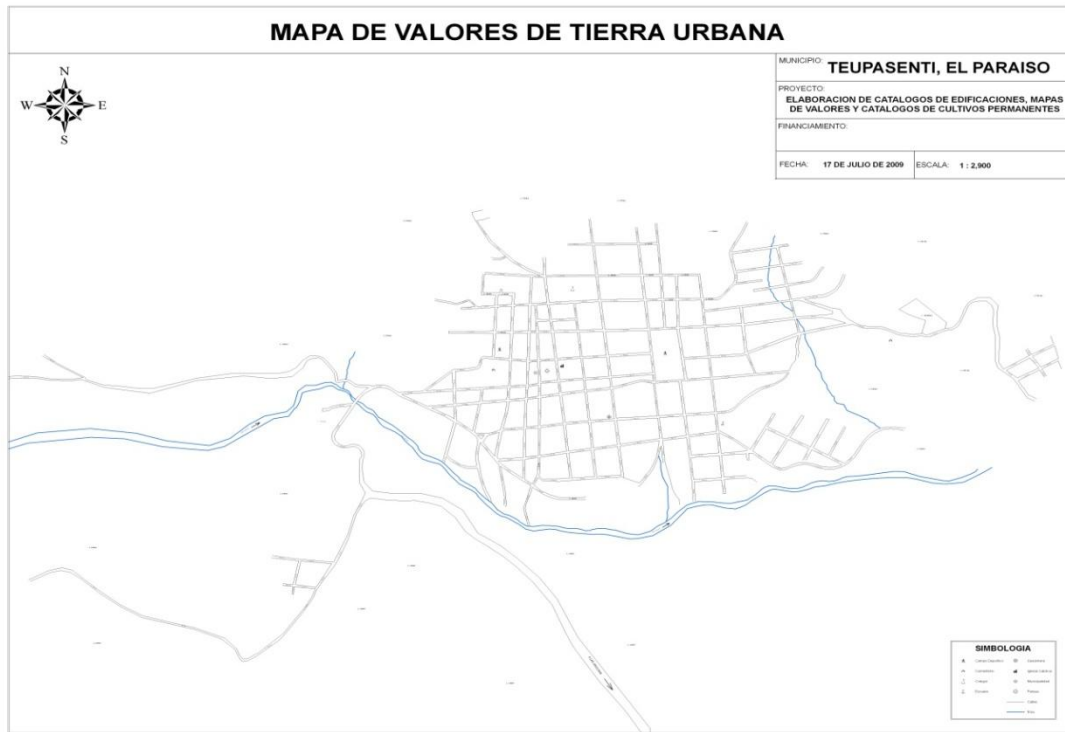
MAPA DE VALORES DE TIERRA URBANA

N
W E
S

MUNICIPIO: TEUPASENTI, EL PARAISO

PROYECTO:
ELABORACION DE CATALOGOS DE EDIFICACIONES, MAPAS DE VALORES Y CATALOGOS DE CULTIVOS PERMANENTES

FINANCIAMIENTO:

FECHA: 17 DE JULIO DE 2009 ESCALA: 1 : 2,900

SIMBOLOGIA

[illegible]